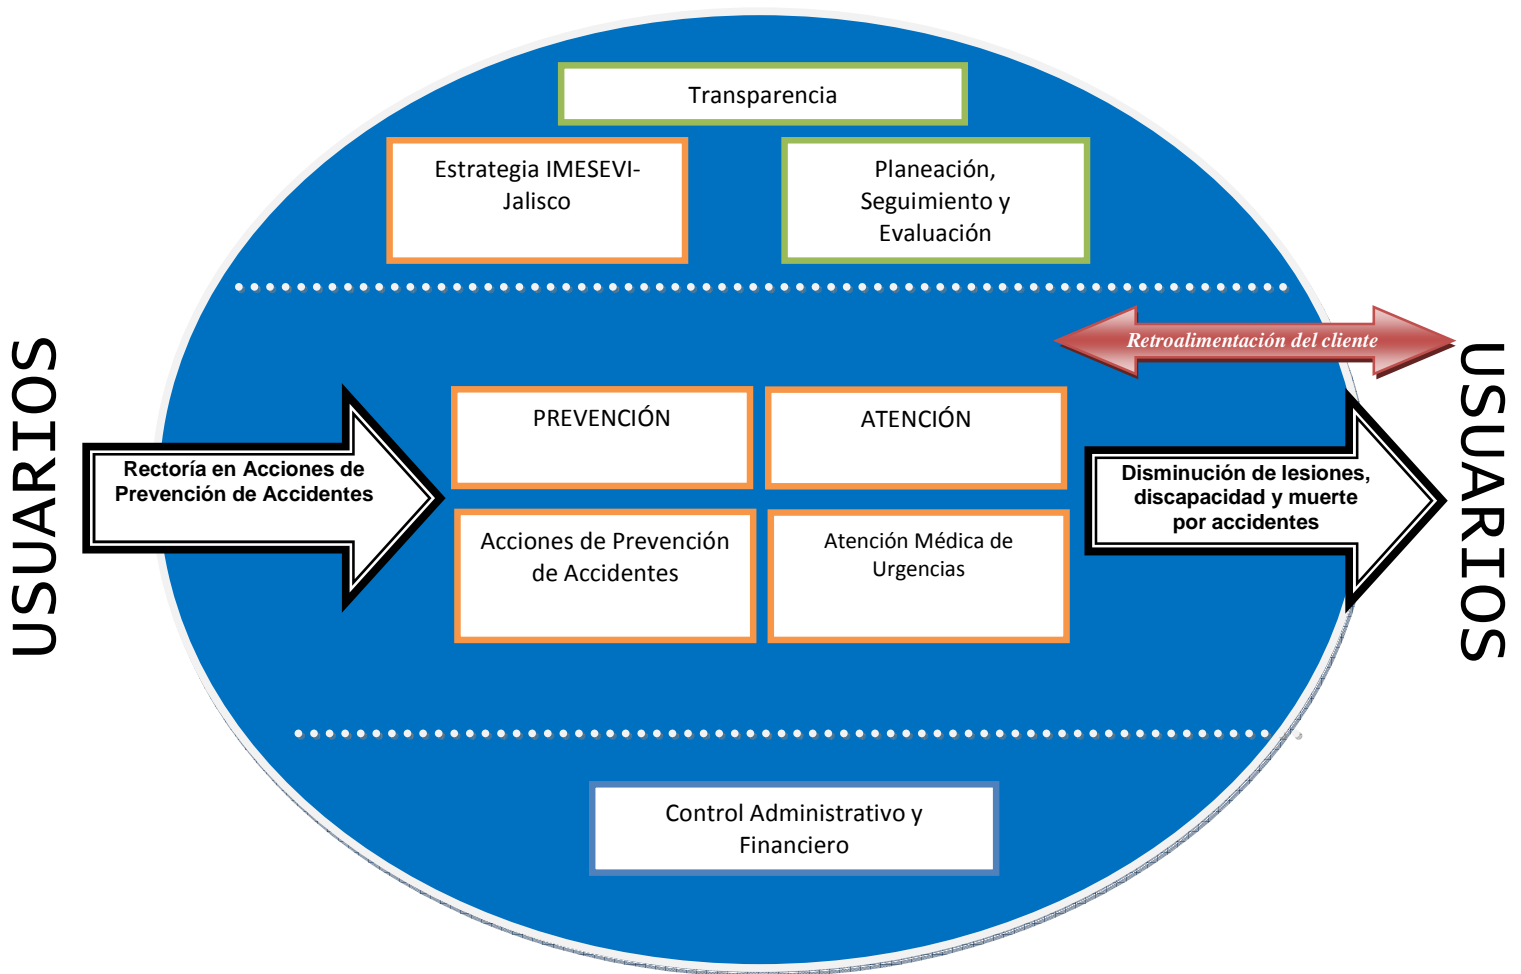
USUARIOS

Transparencia

Estrategia IMESEVI-Jalisco

Planeación, Seguimiento y Evaluación

Retroalimentación del cliente

Rectoría en Acciones de Prevención de Accidentes

PREVENCIÓN

ATENCIÓN

Acciones de Prevención de Accidentes

Atención Médica de Urgencias

Disminución de lesiones, discapacidad y muerte por accidentes

Control Administrativo y Financiero

USUARIOS